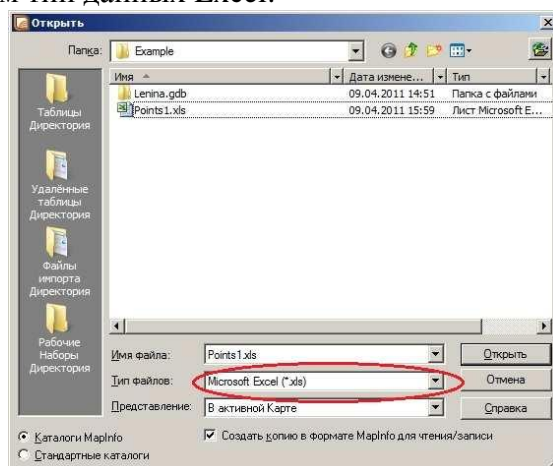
м тип данных Excel.

Открыть

Папка: Example

Таблицы Директория

Удалённые таблицы Директория

Файлы импорта Директория

Рабочие Наборы Директория

| Имя | Дата измене... | Тип |
|---|---|---|
| Lenina.gdb | 09.04.2011 14:51 | Папка с файлами |
| Points1.xls | 09.04.2011 15:59 | Лист Microsoft E... |

Имя файла: Points1.xls

Тип файлов: Microsoft Excel (*.xls)

Представление: В активной Карте

Открыть

Отмена

Справка

Каталоги MapInfo

Стандартные каталоги

Создать копию в формате MapInfo для чтения/записи